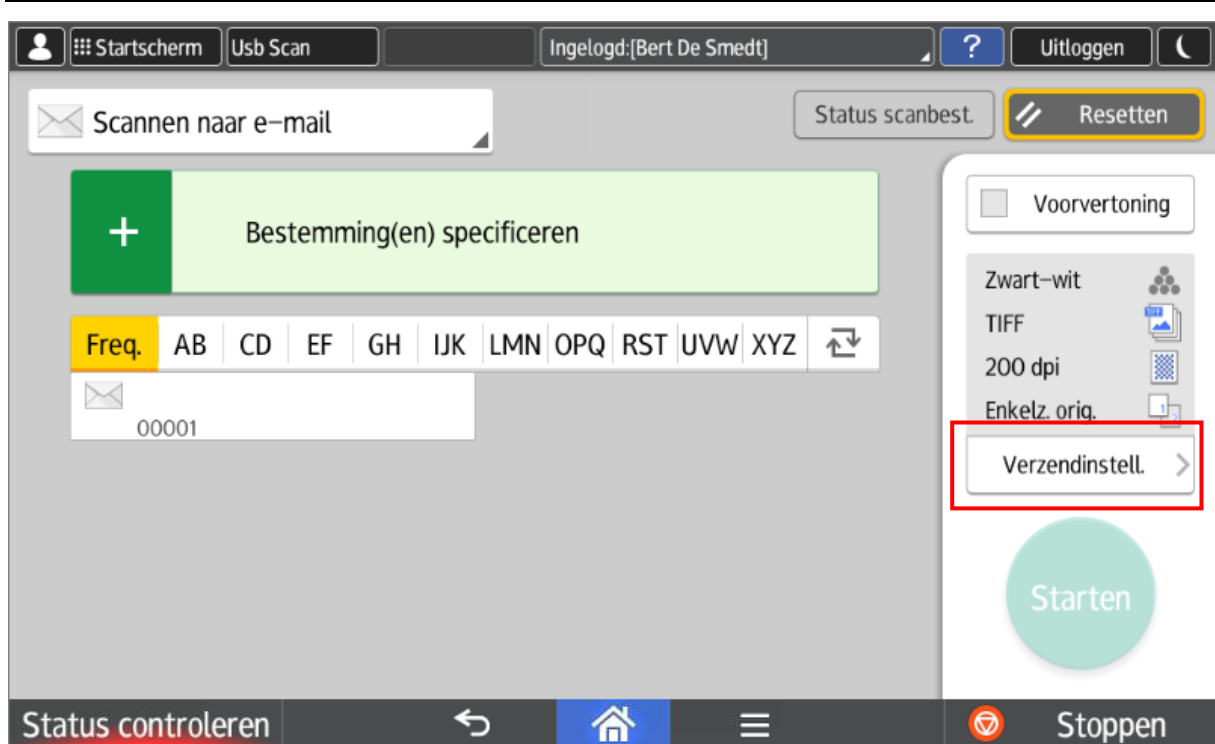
Startscherm
Usb Scan
Ingelogd:[Bert De Smedt]
?
Uitloggen

Scannen naar e-mail
Status scanbest.
Resetten

+
Bestemming(en) specificeren

| Freq. | AB | CD | EF | GH | IJK | LMN | OPQ | RST | UVW | XYZ |
|---|---|---|---|---|---|---|---|---|---|---|

00001

Voorvertoning
Zwart-wit
TIFF
200 dpi
Enkelz. orig.
Verzendinstell.
Starten

Status controleren
Stoppen